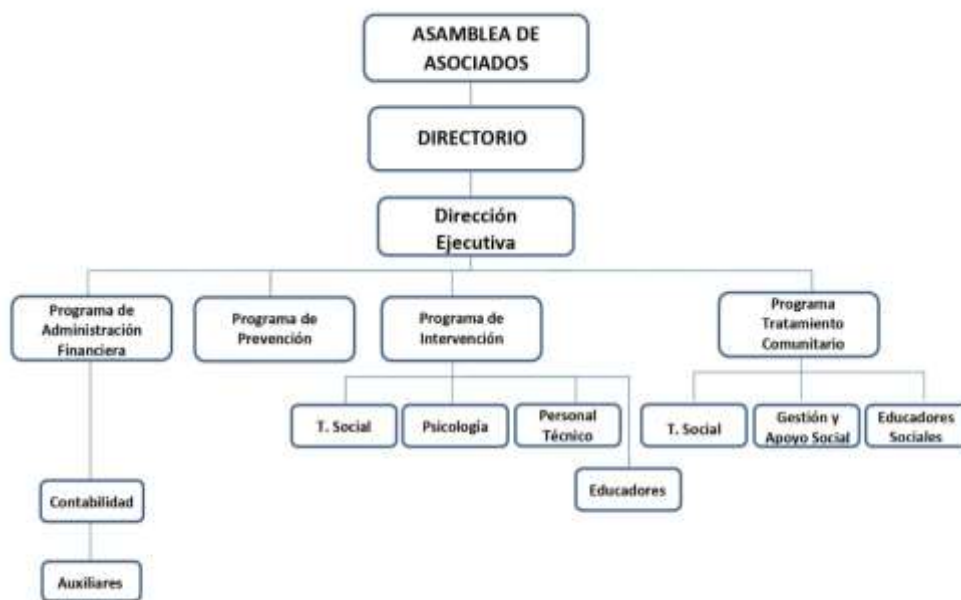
ASAMBLEA DE ASOCIADOS

DIRECTORIO

Dirección Ejecutiva

Programa de Administración Financiera

Programa de Prevención

Programa de Intervención

Programa Tratamiento Comunitario

T. Social

Psicología

Personal Técnico

Educadores

T. Social

Gestión y Apoyo Social

Educadores Sociales

Contabilidad

Auxiliares